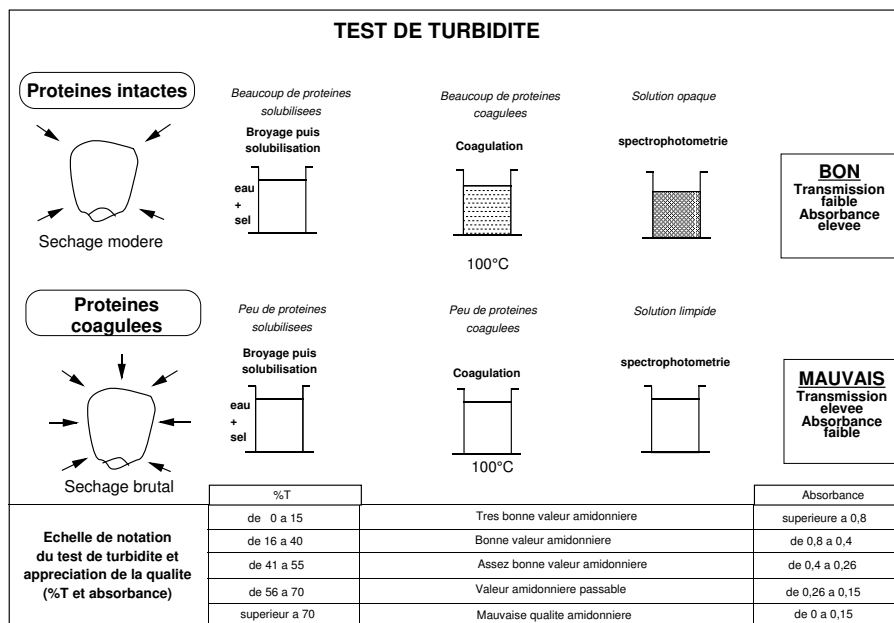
TEST DE TURBIDITE

Proteines intactes

Sechage modere

Beaucoup de proteines solubilisees

Broyage puis solubilisation

eau + sel

Beaucoup de proteines coagulees

Coagulation

100°C

Solution opaque

spectrophotometrie

BON
Transmission faible
Absorbance elevee

Proteines coagulees

Sechage brutal

Peu de proteines solubilisees

Broyage puis solubilisation

eau + sel

Peu de proteines coagulees

Coagulation

100°C

Solution limpide

spectrophotometrie

MAUVAIS
Transmission elevee
Absorbance faible

Echelle de notation du test de turbidite et appreciation de la qualite (%T et absorbance)

| %T | | Absorbance |
|---|---|---|
| de 0 a 15 | Tres bonne valeur amidonniere | superieure a 0,8 |
| de 16 a 40 | Bonne valeur amidonniere | de 0,8 a 0,4 |
| de 41 a 55 | Assez bonne valeur amidonniere | de 0,4 a 0,26 |
| de 56 a 70 | Valeur amidonniere passable | de 0,26 a 0,15 |
| superieur a 70 | Mauvaise qualite amidonniere | de 0 a 0,15 |